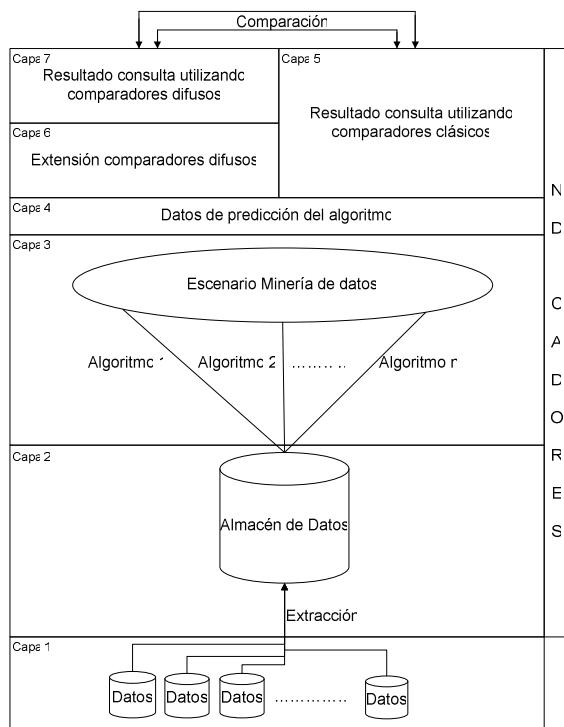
Comparación

Capa 7
Resultado consulta utilizando comparadores difusos

Capa 6
Extensión comparadores difusos

Capa 5
Resultado consulta utilizando comparadores clásicos

Capa 4
Datos de predicción del algoritmo

Capa 3
Escenario Minería de datos

Algoritmo 1 Algoritmo 2 ……… Algoritmo n

Capa 2
Almacén de Datos

Extracción

Capa 1
Datos Datos Datos ………… Datos

N D C A D O R E S